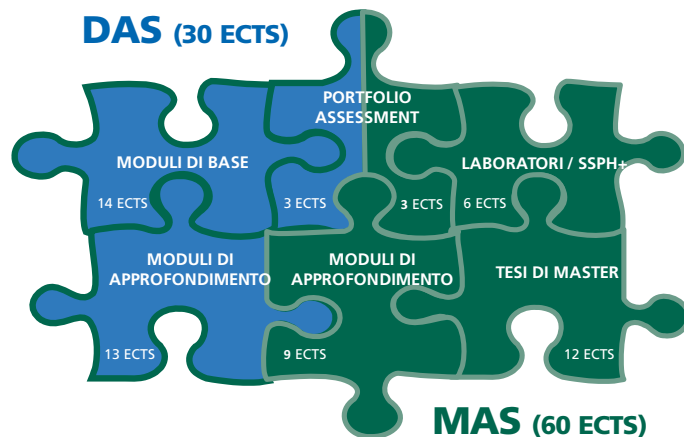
DAS (30 ECTS)

PORTFOLIO ASSESSMENT

MODULI DI BASE

14 ECTS

3 ECTS

3 ECTS

LABORATORI / SSPH+

6 ECTS

MODULI DI APPROFONDIMENTO

13 ECTS

MODULI DI APPROFONDIMENTO

9 ECTS

TESI DI MASTER

12 ECTS

MAS (60 ECTS)